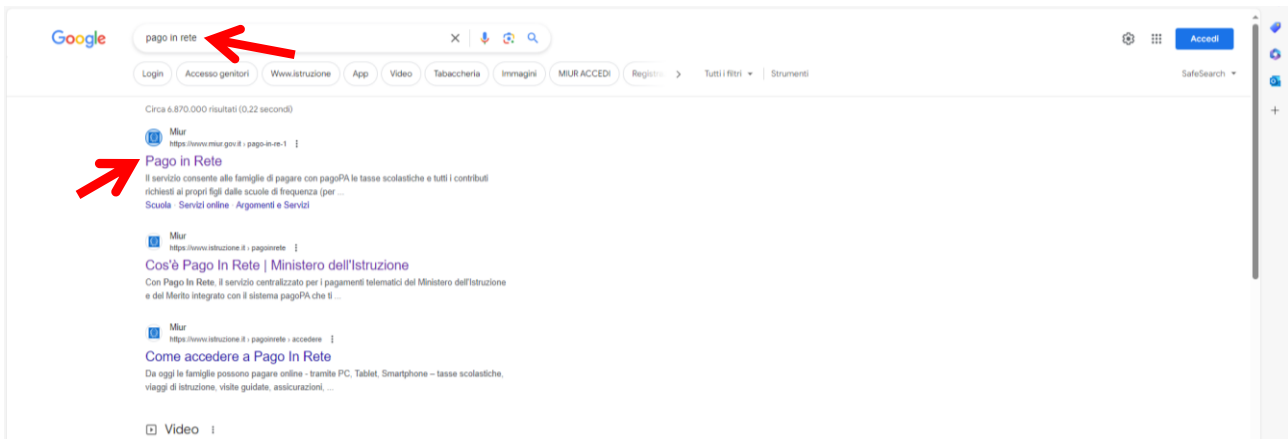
Google

pago in rete

Accedi

Login Accesso genitori Www.istruzione App Video Tabaccheria Immagini MIUR ACCEDI Registr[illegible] Tutti i filtri Strumenti

SafeSearch

Circa 6.870.000 risultati (0,22 secondi)

Miur
https://www.miur.gov.it › pago-in-re-1

Pago in Rete

Il servizio consente alle famiglie di pagare con pagoPA le tasse scolastiche e tutti i contributi richiesti ai propri figli dalle scuole di frequenza (per ...

Scuola · Servizi online · Argomenti e Servizi

Miur
https://www.istruzione.it › pagoinrete

Cos'è Pago In Rete | Ministero dell'Istruzione

Con Pago In Rete, il servizio centralizzato per i pagamenti telematici del Ministero dell'Istruzione e del Merito integrato con il sistema pagoPA che ti ...

Miur
https://www.istruzione.it › pagoinrete › accedere

Come accedere a Pago In Rete

Da oggi le famiglie possono pagare online - tramite PC, Tablet, Smartphone – tasse scolastiche, viaggi di istruzione, visite guidate, assicurazioni, ...

Video